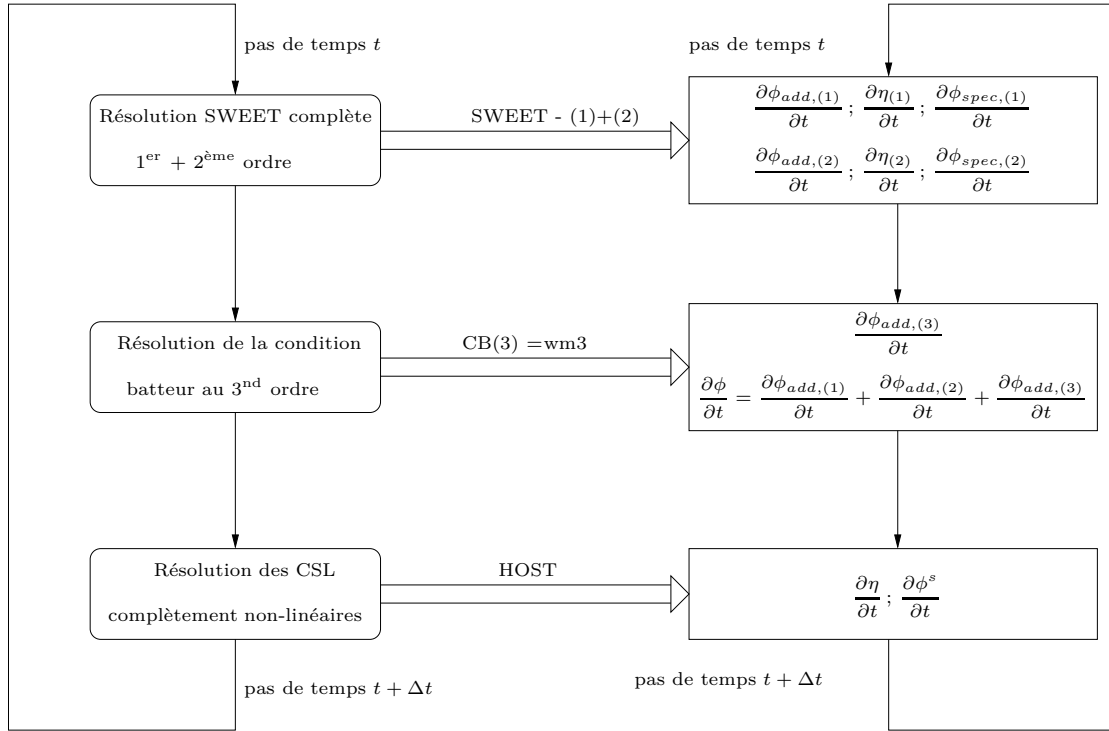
pas de temps $t$

pas de temps $t$

Résolution SWEET complète

$1^{\text{er}}$ + $2^{\text{ème}}$ ordre

SWEET - (1)+(2)

$\frac{\partial \phi_{add,(1)}}{\partial t}$ ; $\frac{\partial \eta_{(1)}}{\partial t}$ ; $\frac{\partial \phi_{spec,(1)}}{\partial t}$

$\frac{\partial \phi_{add,(2)}}{\partial t}$ ; $\frac{\partial \eta_{(2)}}{\partial t}$ ; $\frac{\partial \phi_{spec,(2)}}{\partial t}$

Résolution de la condition

batteur au $3^{\text{nd}}$ ordre

CB(3) =wm3

$\frac{\partial \phi_{add,(3)}}{\partial t}$

$\frac{\partial \phi}{\partial t} = \frac{\partial \phi_{add,(1)}}{\partial t} + \frac{\partial \phi_{add,(2)}}{\partial t} + \frac{\partial \phi_{add,(3)}}{\partial t}$

Résolution des CSL

complètement non-linéaires

HOST

$\frac{\partial \eta}{\partial t}$ ; $\frac{\partial \phi^s}{\partial t}$

pas de temps $t + \Delta t$

pas de temps $t + \Delta t$